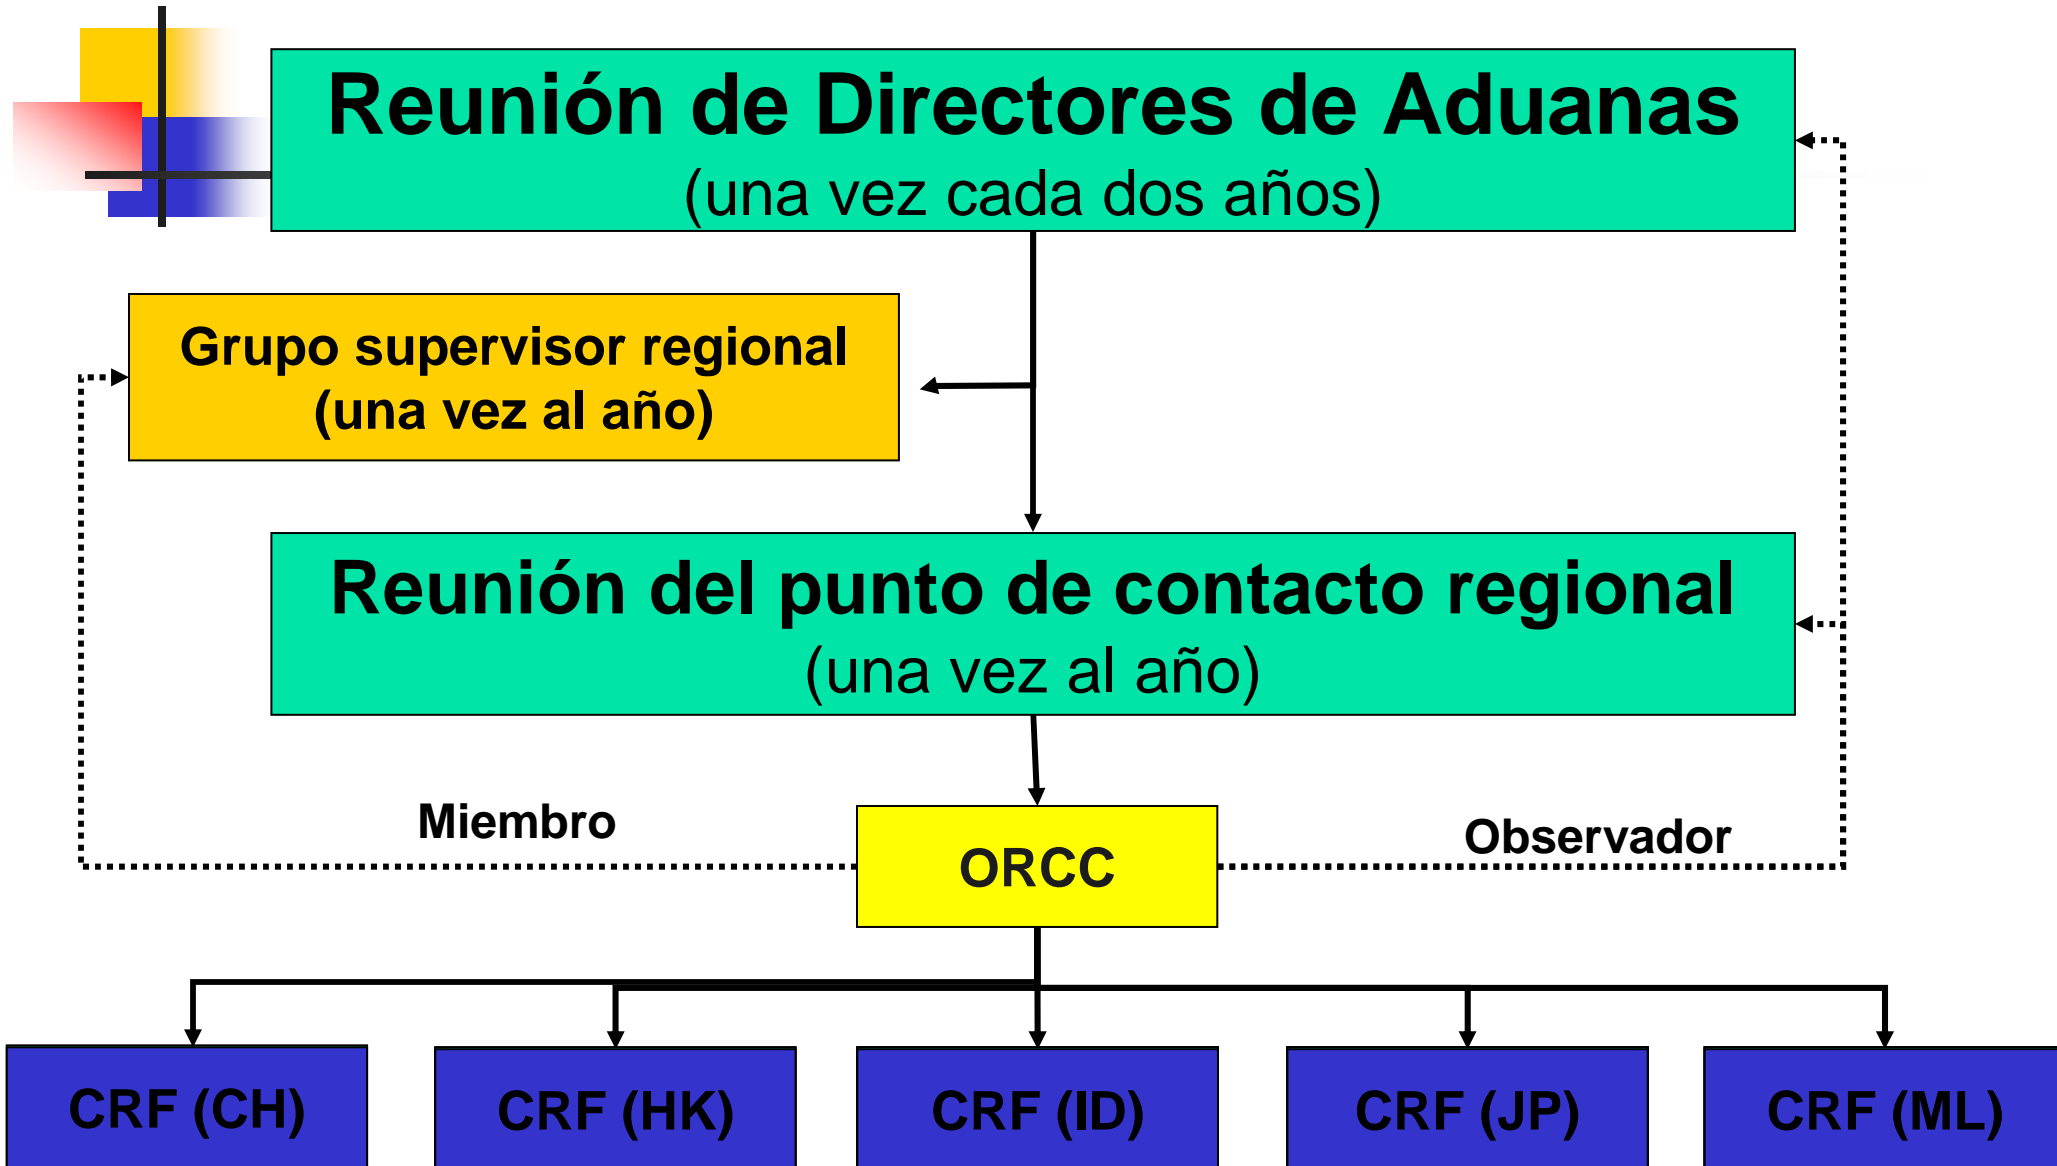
Reunión de Directores de Aduanas
(una vez cada dos años)

Grupo supervisor regional
(una vez al año)

Reunión del punto de contacto regional
(una vez al año)

Miembro

ORCC

Observador

CRF (CH)

CRF (HK)

CRF (ID)

CRF (JP)

CRF (ML)